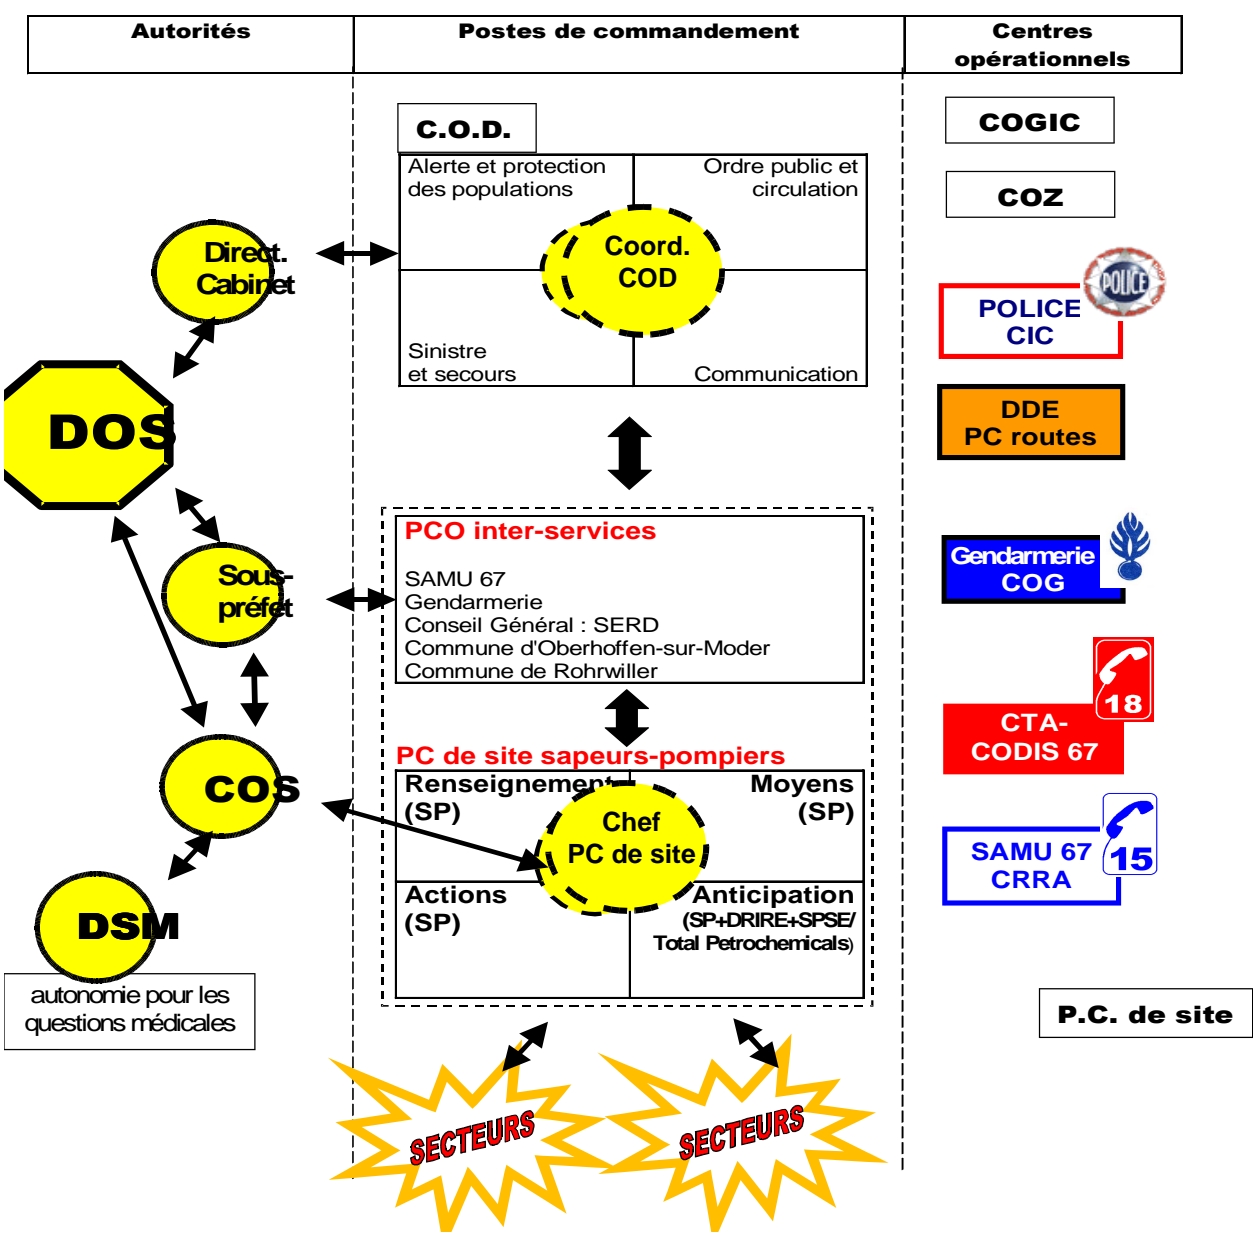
| Autorités | Postes de commandement | Centres opérationnels |
|---|---|---|

C.O.D.

Alerte et protection des populations

Ordre public et circulation

Coord. COD

Sinistre et secours

Communication

COGIC

COZ

POLICE

POLICE CIC

DDE PC routes

Gendarmerie COG

18

CTA-CODIS 67

15

SAMU 67 CRRA

Direct. Cabinet

DOS

Sous-préfet

COS

DSM

autonomie pour les questions médicales

PCO inter-services

SAMU 67
Gendarmerie
Conseil Général : SERD
Commune d'Oberhoffen-sur-Moder
Commune de Rohrwiller

PC de site sapeurs-pompiers

Renseignement (SP)

Moyens (SP)

Chef PC de site

Actions (SP)

Anticipation (SP+DRIRE+SPSE/ Total Petrochemicals)

P.C. de site

SECTEURS

SECTEURS